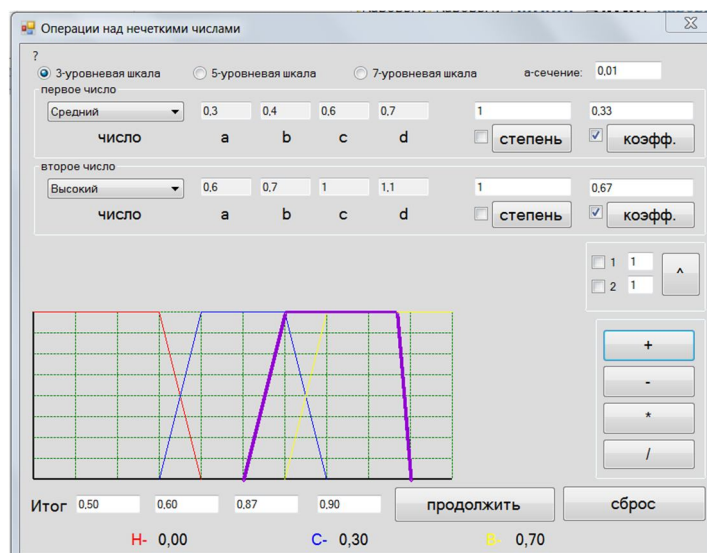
Операции над нечеткими числами

?

3-уровневая шкала

5-уровневая шкала

7-уровневая шкала

а-сечение: 0,01

первое число

Средний

0,3 0,4 0,6 0,7

1

0,33

число a b c d

степень

коэфф.

второе число

Высокий

0,6 0,7 1 1,1

1

0,67

число a b c d

степень

коэфф.

1 1

2 1

^

+

-

*

/

Итог 0,50 0,60 0,87 0,90

продолжить

сброс

Н- 0,00 С- 0,30 В- 0,70